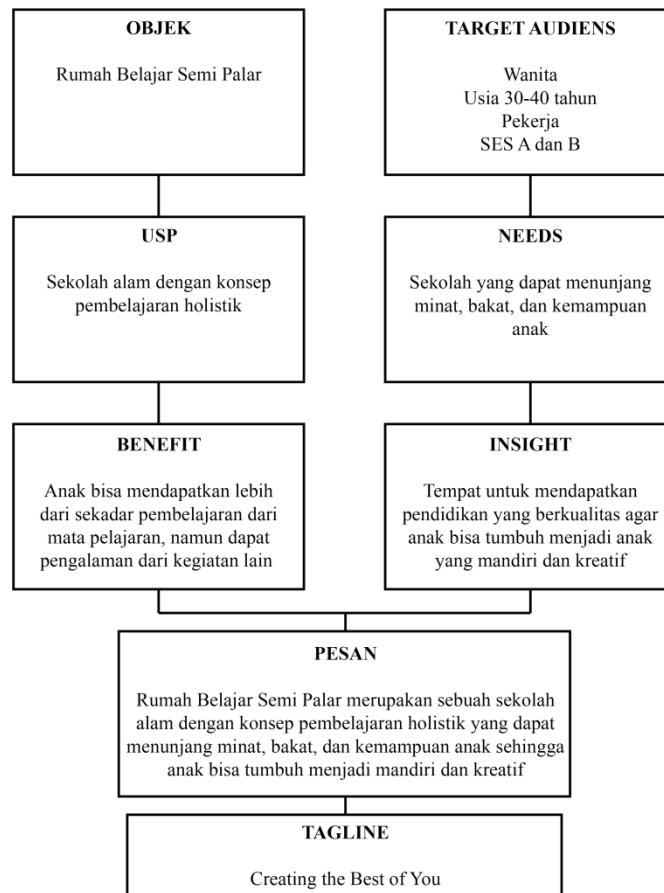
OBJEK

Rumah Belajar Semi Palar

TARGET AUDIENS

Wanita
Usia 30-40 tahun
Pekerja
SES A dan B

USP

Sekolah alam dengan konsep pembelajaran holistik

NEEDS

Sekolah yang dapat menunjang minat, bakat, dan kemampuan anak

BENEFIT

Anak bisa mendapatkan lebih dari sekadar pembelajaran dari mata pelajaran, namun dapat pengalaman dari kegiatan lain

INSIGHT

Tempat untuk mendapatkan pendidikan yang berkualitas agar anak bisa tumbuh menjadi anak yang mandiri dan kreatif

PESAN

Rumah Belajar Semi Palar merupakan sebuah sekolah alam dengan konsep pembelajaran holistik yang dapat menunjang minat, bakat, dan kemampuan anak sehingga anak bisa tumbuh menjadi mandiri dan kreatif

TAGLINE

Creating the Best of You